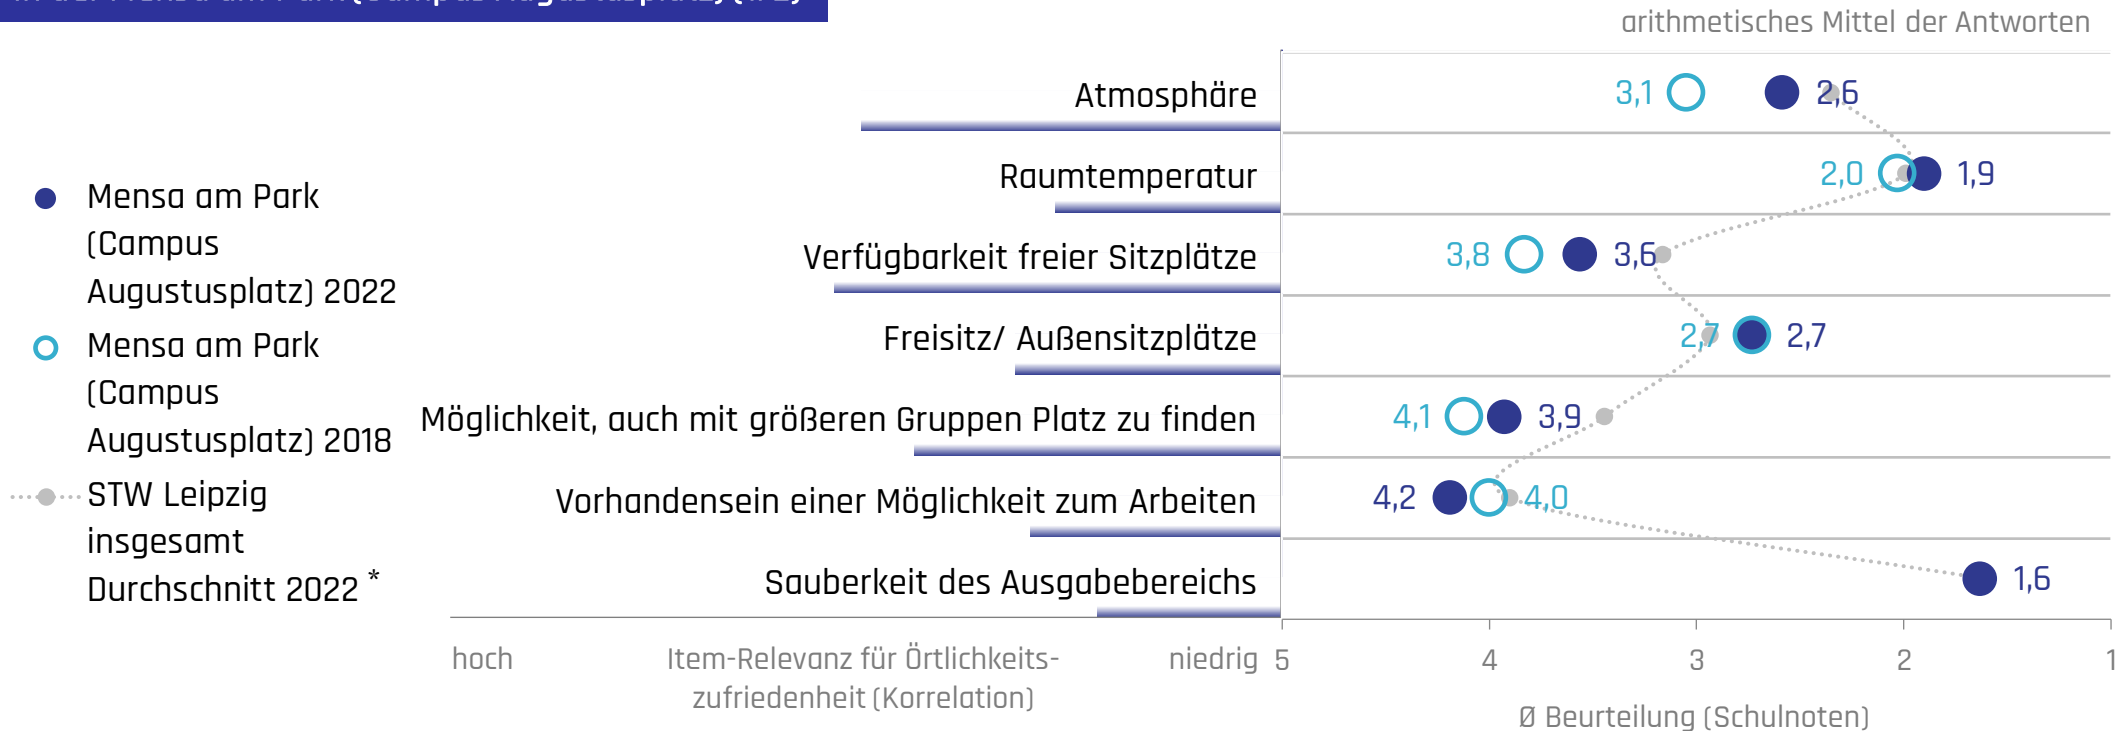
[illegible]

arithmetisches Mittel der Antworten

Mensa am Park (Campus Augustusplatz) 2022

Mensa am Park (Campus Augustusplatz) 2018

STW Leipzig insgesamt Durchschnitt 2022 *

Atmosphäre
3,1
2,6

Raumtemperatur
2,0
1,9

Verfügbarkeit freier Sitzplätze
3,8
3,6

Freisitz/ Außensitzplätze
2,7
2,7

Möglichkeit, auch mit größeren Gruppen Platz zu finden
4,1
3,9

Vorhandensein einer Möglichkeit zum Arbeiten
4,2
4,0

Sauberkeit des Ausgabebereichs
1,6

hoch
Item-Relevanz für Örtlichkeitszufriedenheit (Korrelation)
niedrig

5
4
3
2
1

Ø Beurteilung (Schulnoten)